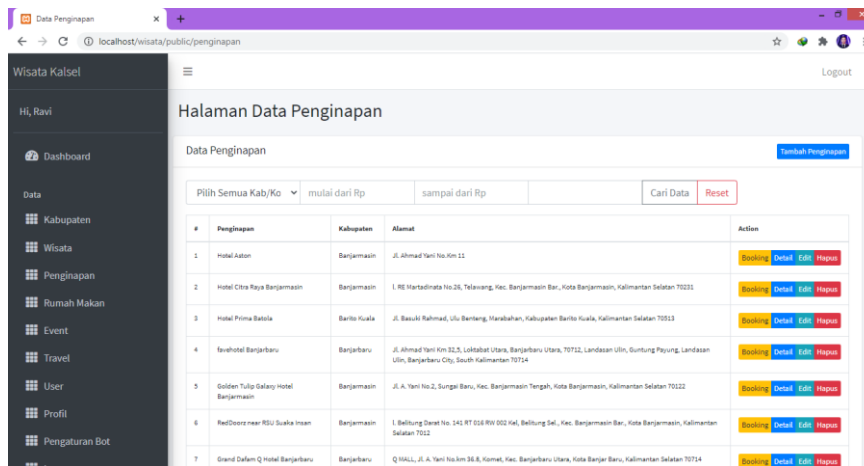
Data Penginapan
localhost/wisata/public/penginapan

Wisata Kalsel
Logout

Hi, Ravi

Dashboard

Data

Kabupaten
Wisata
Penginapan
Rumah Makan
Event
Travel
User
Profil
Pengaturan Bot

Halaman Data Penginapan

Data Penginapan
Tambah Penginapan

Pilih Semua Kab/Ko
mulai dari Rp
sampai dari Rp
Cari Data
Reset

| # | Penginapan | Kabupaten | Alamat | Action |
|---|---|---|---|---|
| 1 | Hotel Aston | Banjarmasin | Jl. Ahmad Yani No.Km 11 | Booking Detail Edit Hapus |
| 2 | Hotel Citra Raya Banjarmasin | Banjarmasin | l. RE Martadinata No.26, Telawang, Kec. Banjarmasin Bar., Kota Banjarmasin, Kalimantan Selatan 70231 | Booking Detail Edit Hapus |
| 3 | Hotel Prima Batola | Barito Kuala | Jl. Basuki Rahmad, Ulu Benteng, Marabahan, Kabupaten Barito Kuala, Kalimantan Selatan 70513 | Booking Detail Edit Hapus |
| 4 | favehotel Banjarbaru | Banjarbaru | Jl. Ahmad Yani Km 32,5, Loktabat Utara, Banjarbaru Utara, 70712, Landasan Ulin, Guntung Payung, Landasan Ulin, Banjarbaru City, South Kalimantan 70714 | Booking Detail Edit Hapus |
| 5 | Golden Tulip Galaxy Hotel Banjarmasin | Banjarmasin | Jl. A. Yani No.2, Sungai Baru, Kec. Banjarmasin Tengah, Kota Banjarmasin, Kalimantan Selatan 70122 | Booking Detail Edit Hapus |
| 6 | RedDoorz near RSU Suaka Insan | Banjarmasin | l. Belitung Darat No. 141 RT 016 RW 002 Kel, Belitung Sel., Kec. Banjarmasin Bar., Kota Banjarmasin, Kalimantan Selatan 7012 | Booking Detail Edit Hapus |
| 7 | Grand Dafam Q Hotel Banjarbaru | Banjarbaru | Q MALL, Jl. A. Yani No.km 36.8, Komet, Kec. Banjarbaru Utara, Kota Banjar Baru, Kalimantan Selatan 70714 | Booking Detail Edit Hapus |